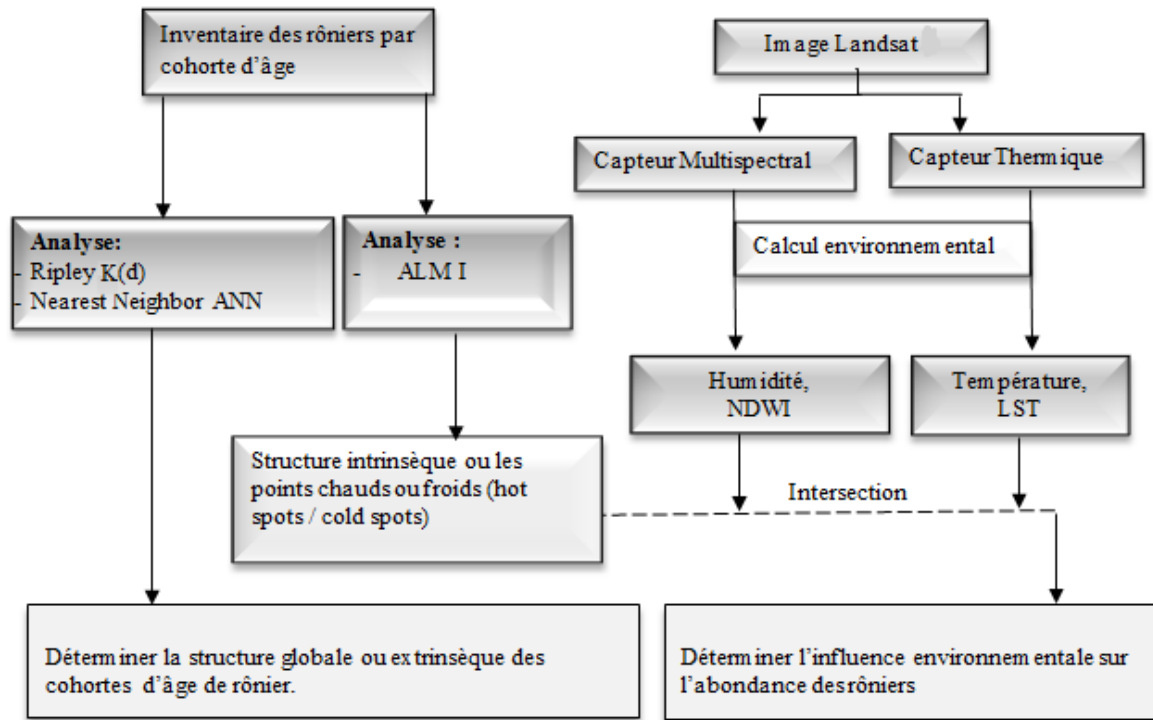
Inventaire des rôniers par cohorte d'âge

Image Landsat

Capteur Multispectral

Capteur Thermique

Analyse:
- Ripley K(d)
- Nearest Neighbor ANN

Analyse :
- ALMI

Calcul environnemental

Humidité, NDWI

Température, LST

Structure intrinsèque ou les points chauds ou froids (hot spots / cold spots)

Intersection

Déterminer la structure globale ou extrinsèque des cohortes d'âge de rônier.

Déterminer l'influence environnementale sur l'abondance des rôniers